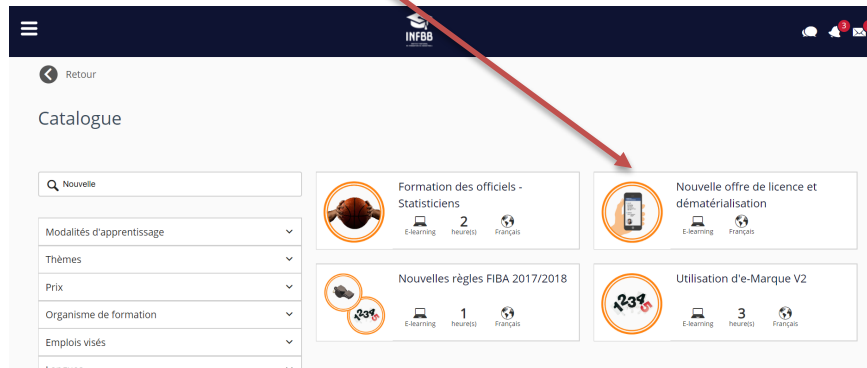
INFBB

3

Retour

Catalogue

Nouvelle

Modalités d'apprentissage

Thèmes

Prix

Organisme de formation

Emplois visés

Formation des officiels - Statisticiens
E-learning 2 heure(s) Français

Nouvelle offre de licence et dématérialisation
E-learning Français

Nouvelles règles FIBA 2017/2018
E-learning 1 heure(s) Français

Utilisation d'e-Marque V2
E-learning 3 heure(s) Français